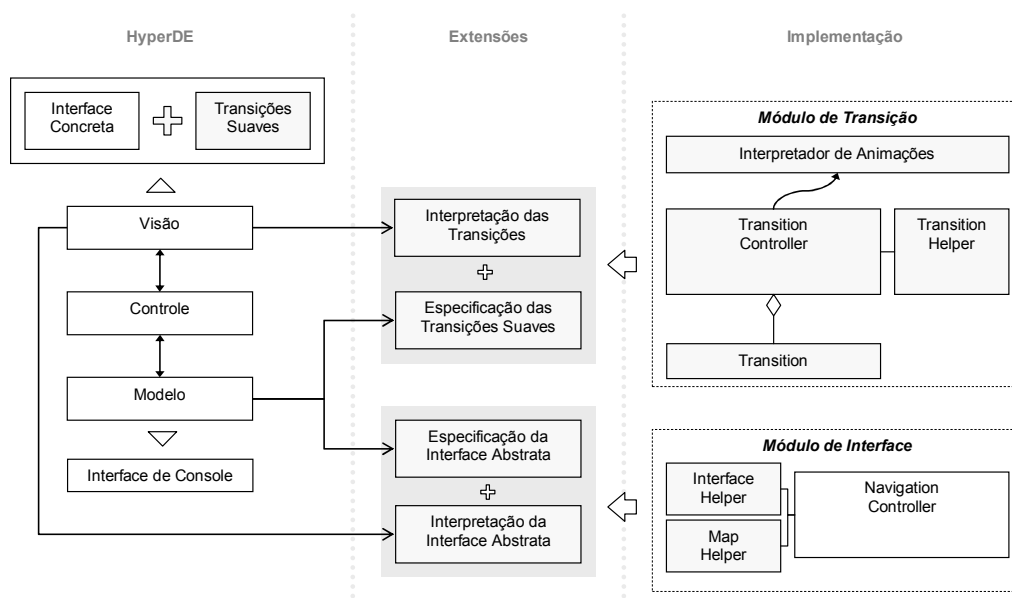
HyperDE

Interface Concreta

Transições Suaves

Visão

Controle

Modelo

Interface de Console

Extensões

Interpretação das Transições

Especificação das Transições Suaves

Especificação da Interface Abstrata

Interpretação da Interface Abstrata

Implementação

Módulo de Transição

Interpretador de Animações

Transition Controller

Transition Helper

Transition

Módulo de Interface

Interface Helper

Map Helper

Navigation Controller